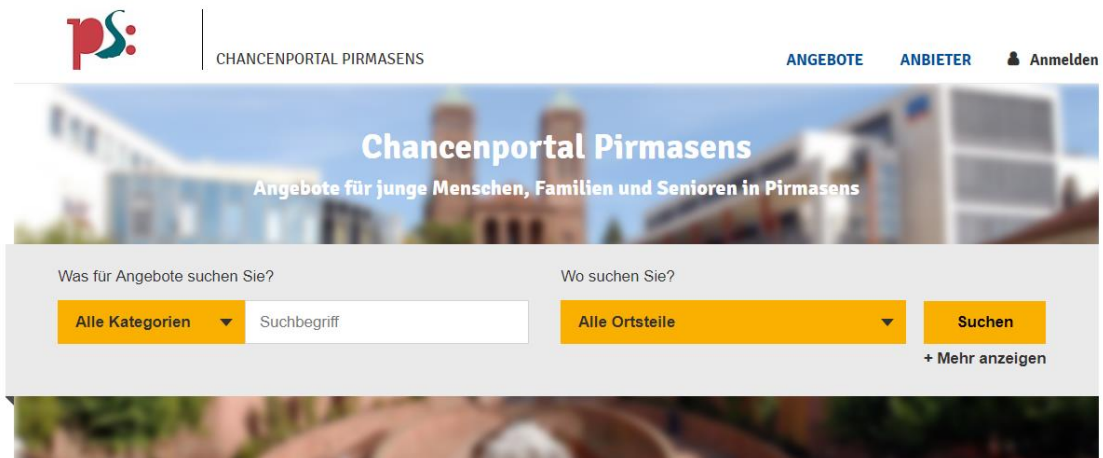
ps:

CHANCENPORTAL PIRMASENS

ANGEBOTE ANBIETER Anmelden

Chancenportal Pirmasens

Angebote für junge Menschen, Familien und Senioren in Pirmasens

Was für Angebote suchen Sie?

Alle Kategorien

Suchbegriff

Wo suchen Sie?

Alle Ortsteile

Suchen

+ Mehr anzeigen